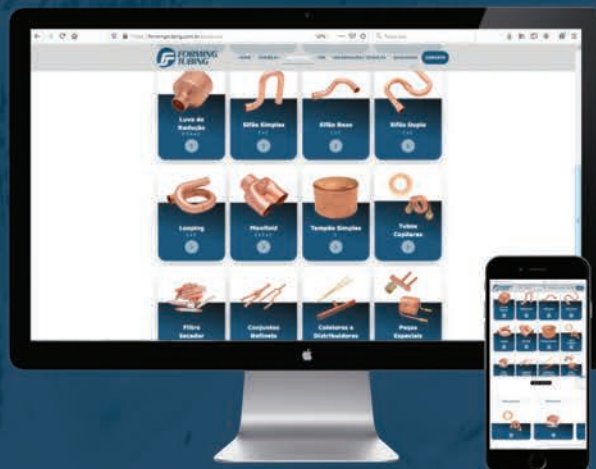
FORMING TUBING

HOME

CONTATO

Luva de Redução

Sifão Simples

Sifão Raso

Sifão Duplo

Looping

Manifold

Tampão Simples

Tubos Capilares

Filtro Secador

Conjuntos Defleta

Coletores e Distribuidores

Peças Especiais